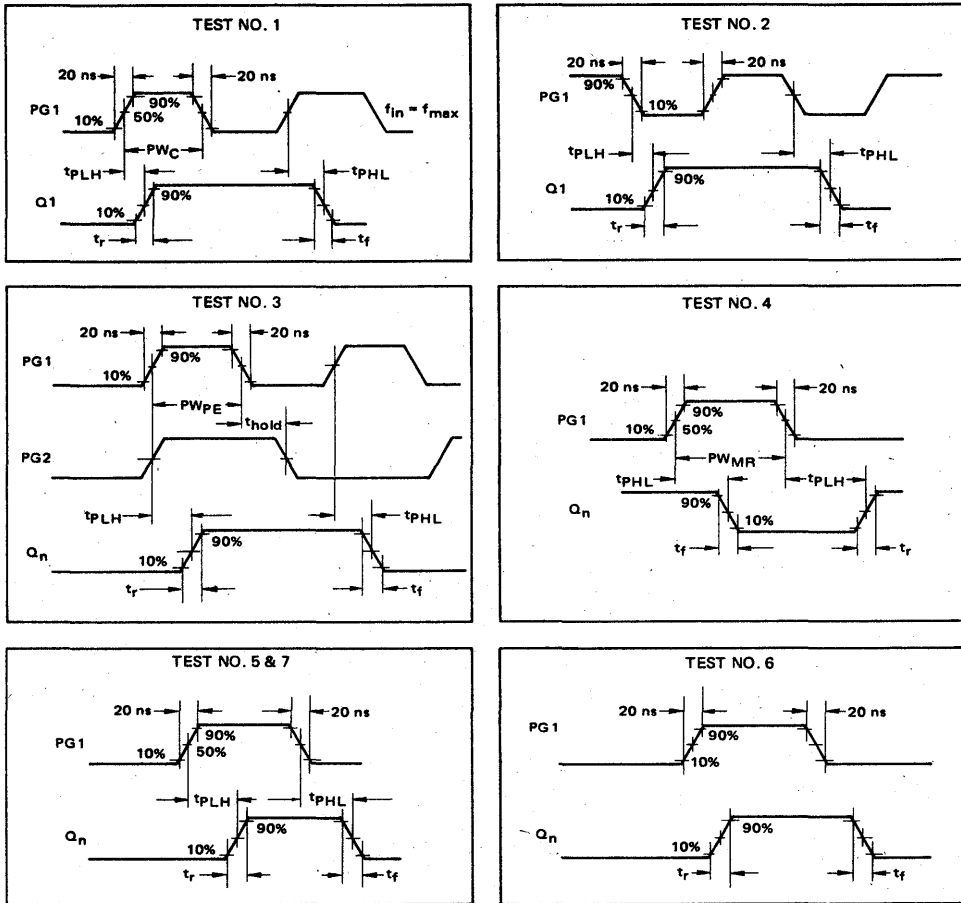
TEST NO. 1

20 ns
20 ns
PG1
90%
50%
10%
$f_{in} = f_{max}$
$PW_C$
$t_{PLH}$
$t_{PHL}$
Q1
90%
10%
$t_r$
$t_f$

TEST NO. 2

20 ns
20 ns
PG1
90%
10%
$t_{PLH}$
$t_{PHL}$
Q1
10%
90%
$t_r$
$t_f$

TEST NO. 3

20 ns
20 ns
PG1
90%
10%
$PW_{PE}$
$t_{hold}$
PG2
$t_{PLH}$
$t_{PHL}$
$Q_n$
10%
90%
$t_r$
$t_f$

TEST NO. 4

20 ns
20 ns
PG1
90%
50%
10%
$PW_{MR}$
$t_{PHL}$
$t_{PLH}$
$Q_n$
90%
10%
$t_f$
$t_r$

TEST NO. 5 & 7

20 ns
20 ns
PG1
90%
50%
10%
$t_{PLH}$
$t_{PHL}$
$Q_n$
90%
10%
$t_r$
$t_f$

TEST NO. 6

20 ns
20 ns
PG1
90%
10%
$Q_n$
90%
10%
$t_r$
$t_f$